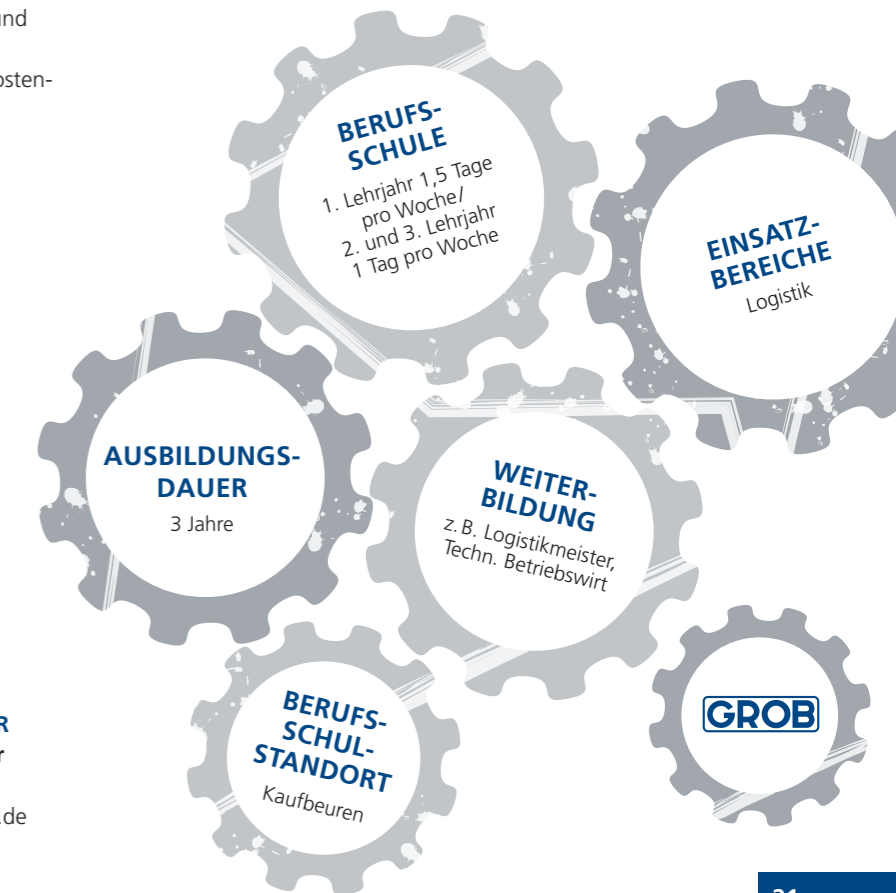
nd

osten-

BERUFSSCHULE
1. Lehrjahr 1,5 Tage pro Woche/
2. und 3. Lehrjahr 1 Tag pro Woche

EINSATZBEREICHE
Logistik

AUSBILDUNGSDAUER
3 Jahre

WEITERBILDUNG
z. B. Logistikmeister, Techn. Betriebswirt

R
r

.de

BERUFSSCHULSTANDORT
Kaufbeuren

GROB

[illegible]